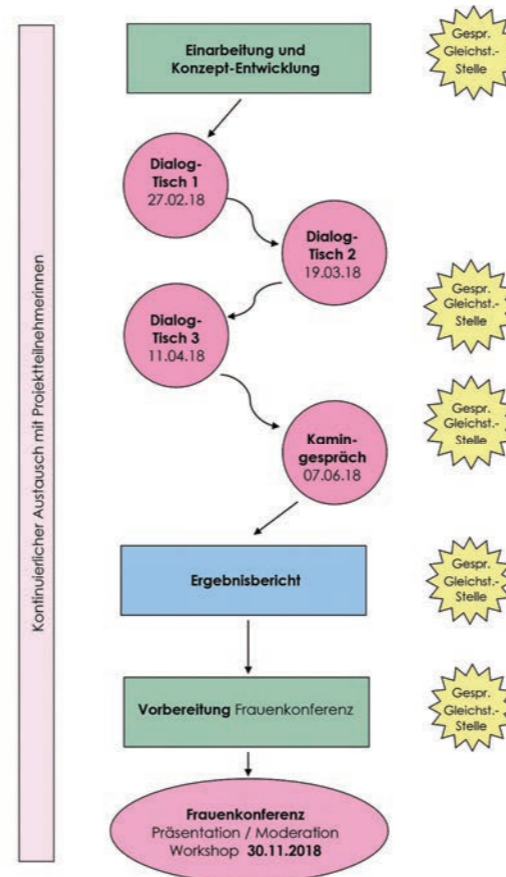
Kontinuierlicher Austausch mit Projektteilnehmerinnen

Einarbeitung und Konzept-Entwicklung

Gespr. Gleichst.-Stelle

Dialog-Tisch 1
27.02.18

Dialog-Tisch 2
19.03.18

Gespr. Gleichst.-Stelle

Dialog-Tisch 3
11.04.18

Gespr. Gleichst.-Stelle

Kamin-gespräch
07.06.18

Ergebnisbericht

Gespr. Gleichst.-Stelle

Vorbereitung Frauenkonferenz

Gespr. Gleichst.-Stelle

Frauenkonferenz
Präsentation / Moderation
Workshop 30.11.2018